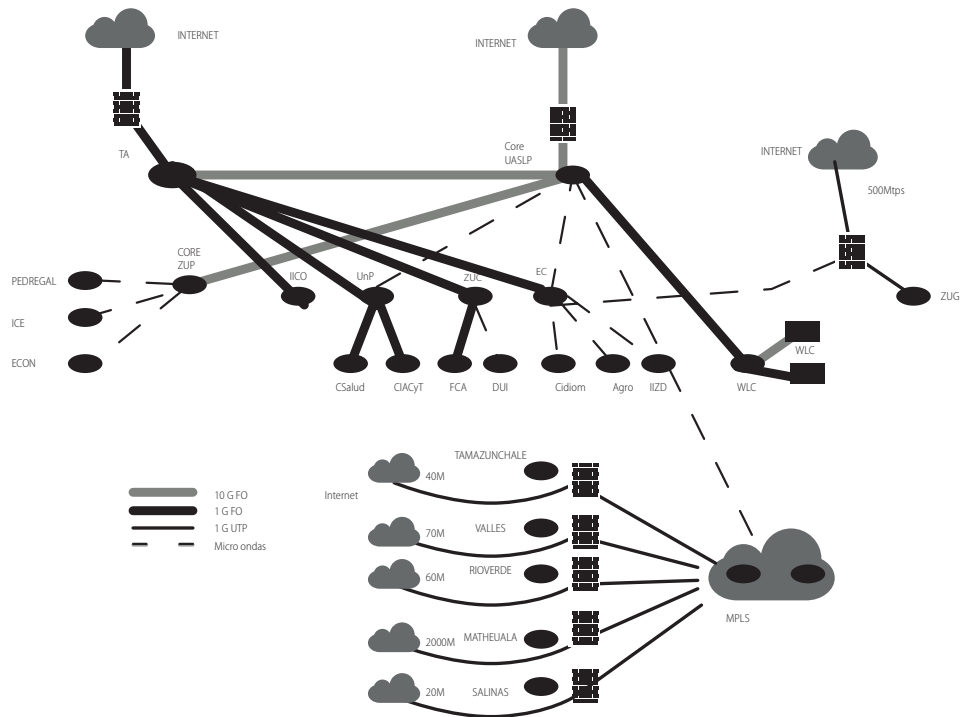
INTERNET

INTERNET

TA

Core UASLP

INTERNET

500Mtps

CORE ZUP

PEDREGAL

ICE

ECON

IICO

UnP

ZUC

EC

ZUG

WLC

WLC

CSalud

CIACyT

FCA

DUI

Cidiom

Agro

IIZD

TAMAZUNCHALE

40M

Internet

VALLES

70M

RIOVERDE

60M

MATHEUALA

2000M

SALINAS

20M

MPLS

10 G FO
1 G FO
1 G UTP
Micro ondas